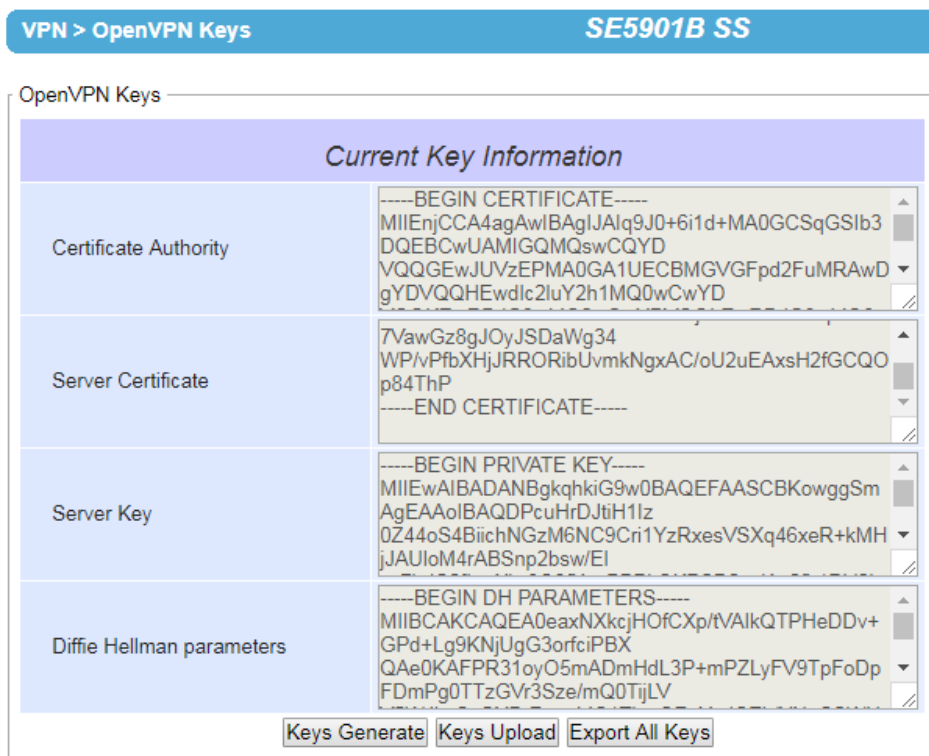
VPN > OpenVPN Keys SE5901B SS

OpenVPN Keys

Current Key Information

| | |
|---|---|
| Certificate Authority | -----BEGIN CERTIFICATE----- MIIEnjCCA4agAwIBAgIJAIq9J0+6i1d+MA0GCSqGSIb3DQEBCwUAMIGQMQswCQYDVQQGEwJUVzEPMA0GA1UECBMGVGFpd2FuMRAwDgYDVQQHEwdlc2luY2h1MQ0wCwYD |
| Server Certificate | 7VawGz8gJOyJSDaWg34 WP/vPfbXHjJRRORibUvmkNgxAC/oU2uEAxsH2fGCQOp84ThP -----END CERTIFICATE----- |
| Server Key | -----BEGIN PRIVATE KEY----- MIIEwAIBADANBgkqhkiG9w0BAQEFAASCBKowggSmAgEAAoIBAQDPcuHrDJtiH1Iz 0Z44oS4BiichNGzM6NC9Cri1YzRxesVSXq46xeR+kMHjJAUloM4rABSnp2bsw/El |
| Diffie Hellman parameters | -----BEGIN DH PARAMETERS----- MIIBCAKCAQEA0eaxNXkcjHOfCXp/tVAlkQTPHeDDv+GPd+Lg9KNjUgG3orfciPBX QAe0KAFPR31oyO5mADmHdL3P+mPZLyFV9TpFoDpFDmPg0TTzGVr3Sze/mQ0TijLV |

Keys Generate Keys Upload Export All Keys